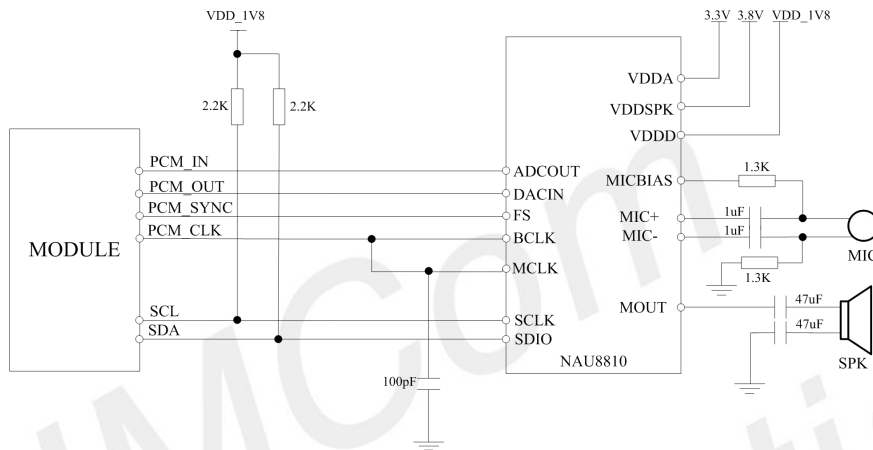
VDD_1V8

2.2K
2.2K

MODULE

PCM_IN
PCM_OUT
PCM_SYNC
PCM_CLK

SCL
SDA

100pF

3.3V 3.8V VDD_1V8

VDDA
VDDSPK
VDDD

ADCOUT
DACIN
FS
BCLK
MCLK

SCLK
SDIO

NAU8810

MICBIAS
MIC+
MIC-

MOUT

1.3K
1uF
1uF
1.3K

47uF
47uF

MIC
SPK